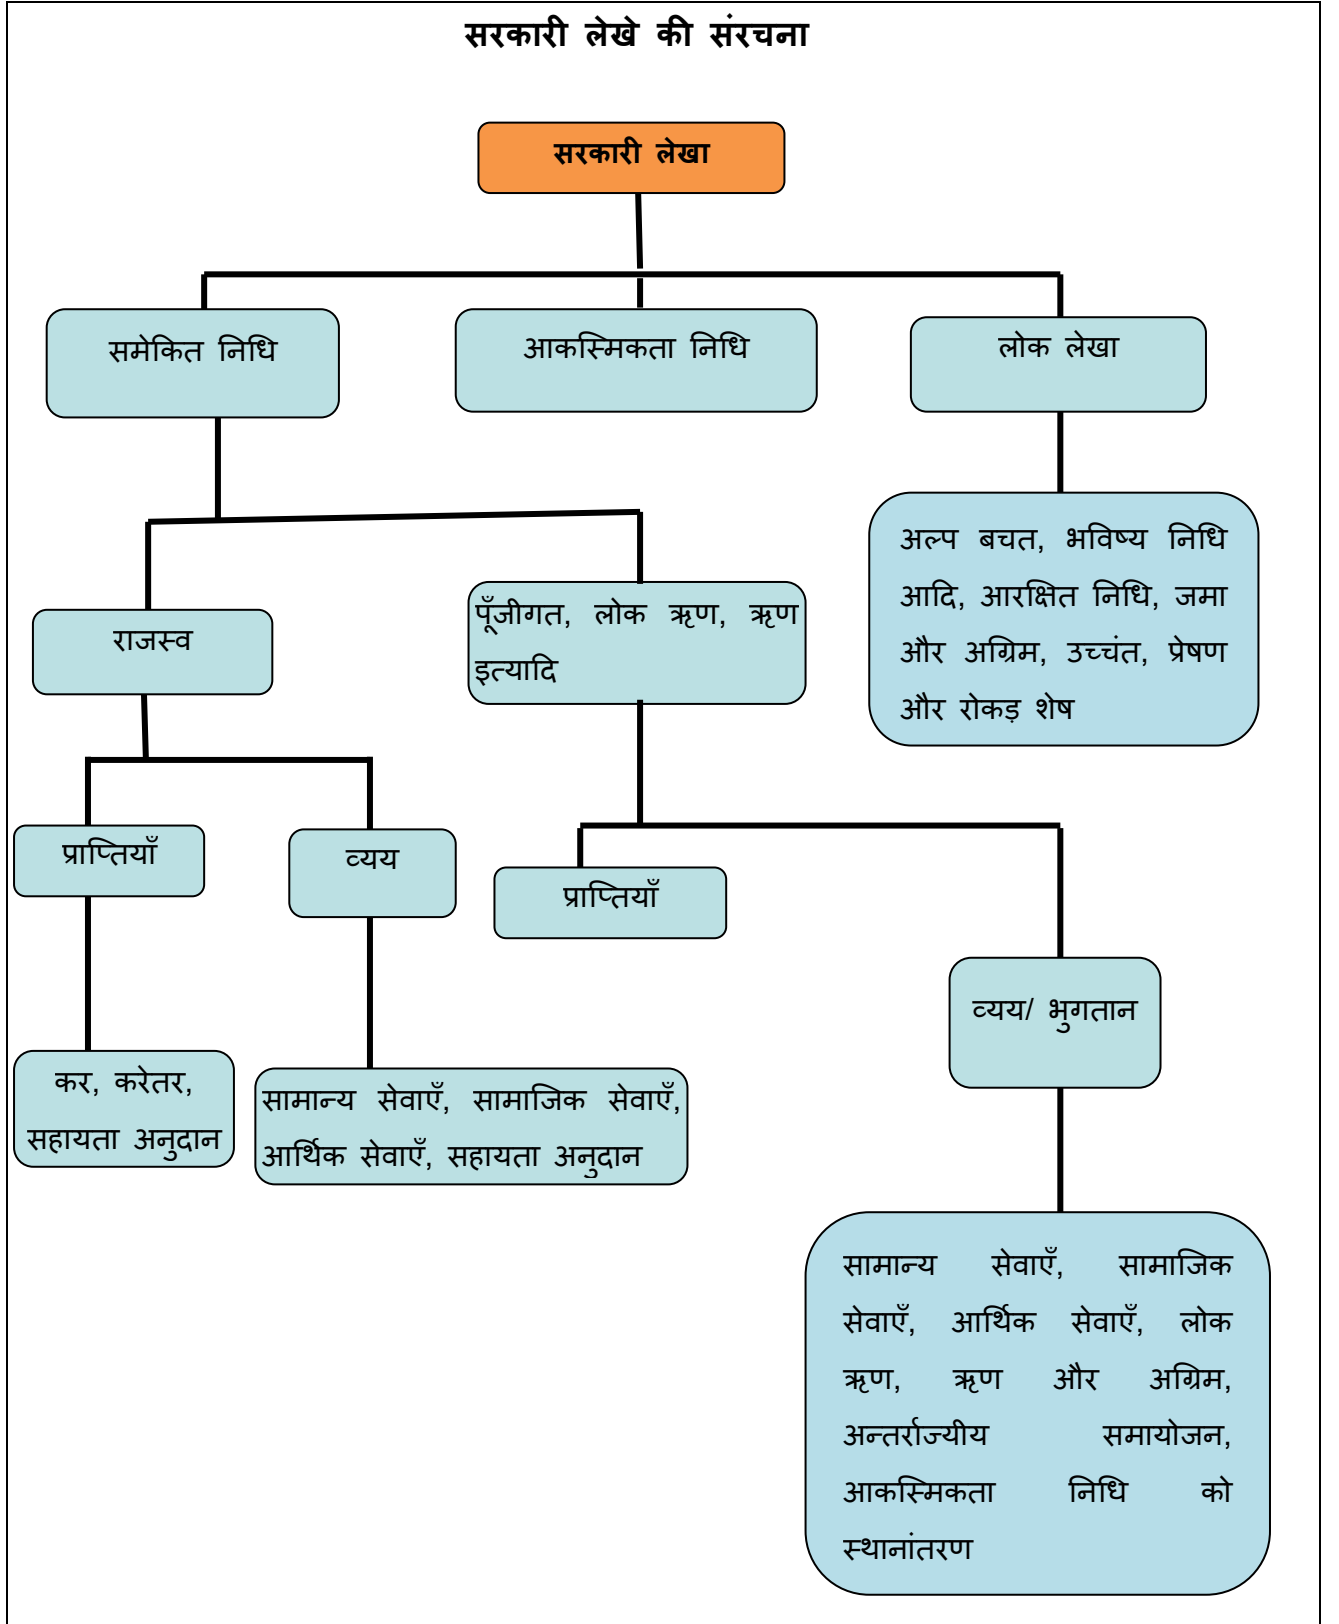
सरकारी लेखे की संरचना

सरकारी लेखा

समेकित निधि

आकस्मिकता निधि

लोक लेखा

अल्प बचत, भविष्य निधि आदि, आरक्षित निधि, जमा और अग्रिम, उच्चंत, प्रेषण और रोकड़ शेष

राजस्व

पूँजीगत, लोक ऋण, ऋण इत्यादि

प्राप्तियाँ

व्यय

प्राप्तियाँ

व्यय/ भुगतान

कर, करेतर, सहायता अनुदान

सामान्य सेवाएँ, सामाजिक सेवाएँ, आर्थिक सेवाएँ, सहायता अनुदान

सामान्य सेवाएँ, सामाजिक सेवाएँ, आर्थिक सेवाएँ, लोक ऋण, ऋण और अग्रिम, अन्तर्राज्यीय समायोजन, आकस्मिकता निधि को स्थानांतरण